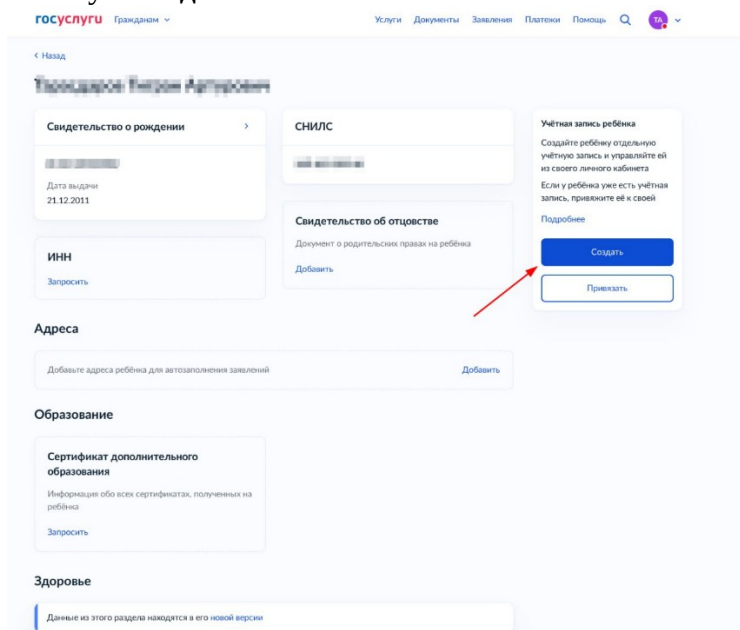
госуслуги Гражданам

Услуги Документы Заявления Платежи Помощь

ТА

< Назад

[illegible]

Свидетельство о рождении >

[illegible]

Дата выдачи
21.12.2011

СНИЛС

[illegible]

Свидетельство об отцовстве

Документ о родительских правах на ребёнка

Добавить

ИНН

Запросить

Учётная запись ребёнка

Создайте ребёнку отдельную учётную запись и управляйте ей из своего личного кабинета

Если у ребёнка уже есть учётная запись, привяжите её к своей

Подробнее

Создать

Привязать

Адреса

Добавьте адреса ребёнка для автозаполнения заявлений

Добавить

Образование

Сертификат дополнительного образования

Информация обо всех сертификатах, полученных на ребёнка

Запросить

Здоровье

Данные из этого раздела находятся в его новой версии